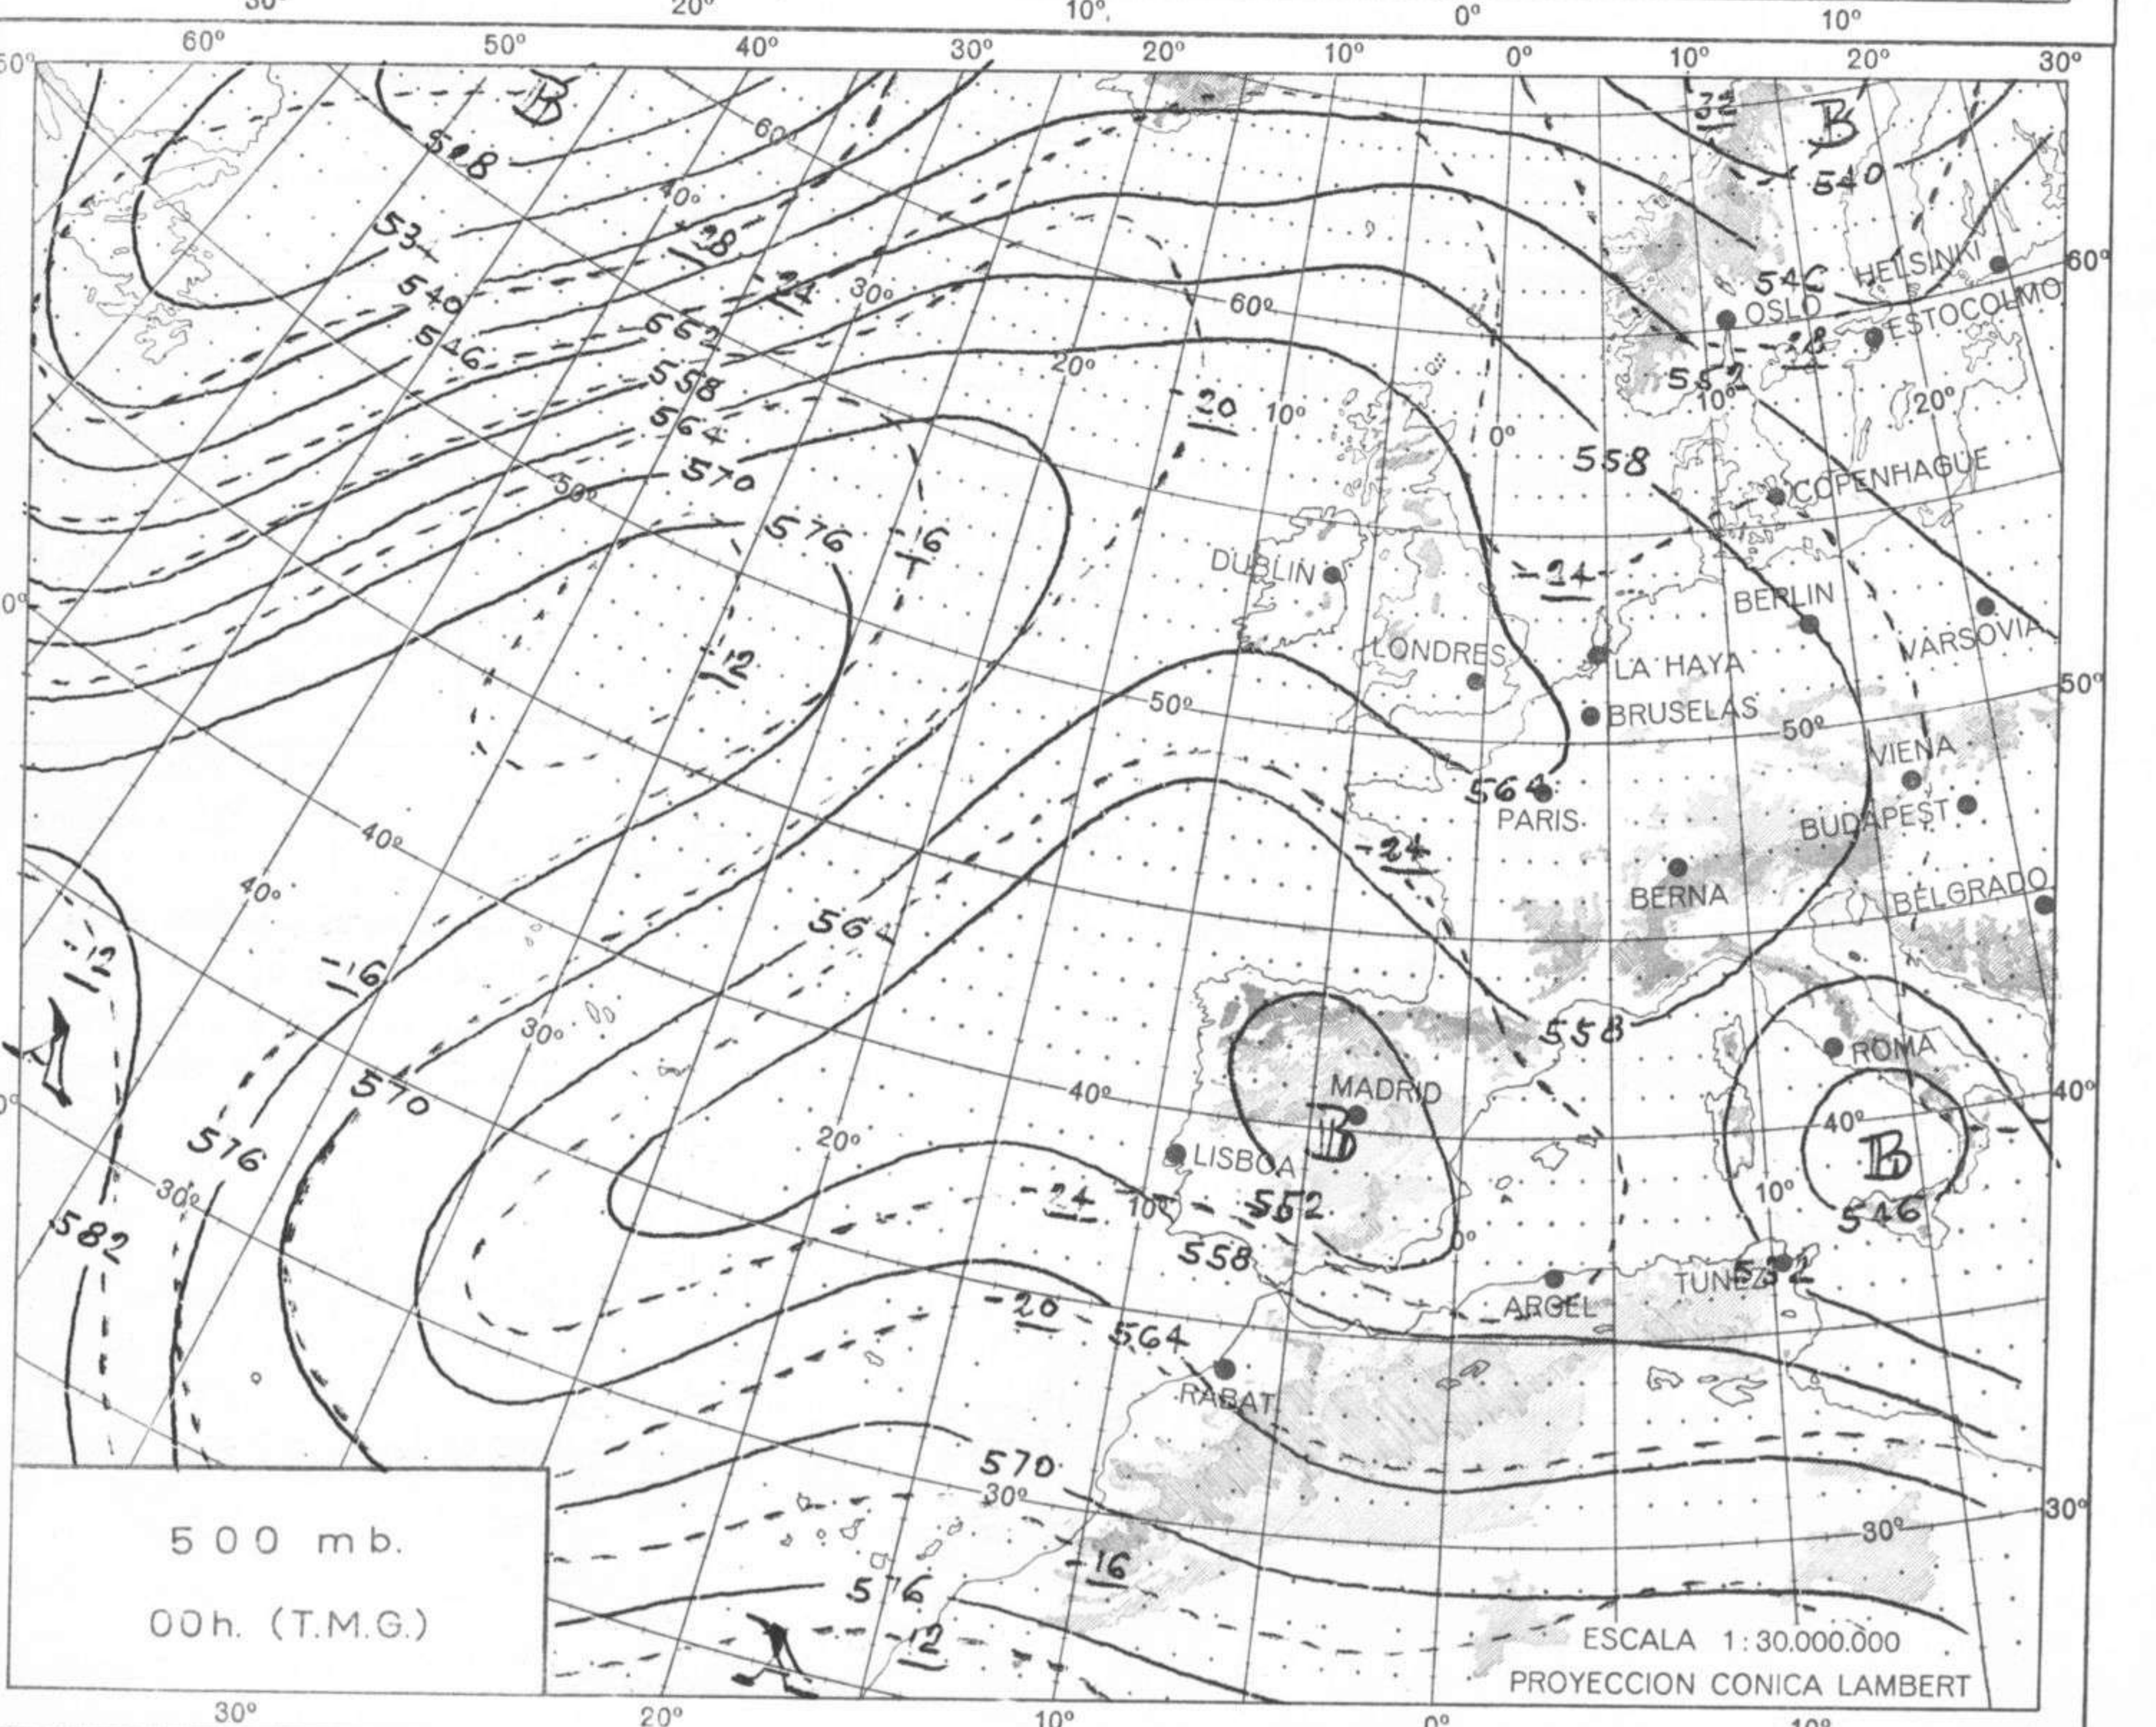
30° 20° 10° 0° 10°

60° 50° 40° 30° 20° 10° 0° 10° 20° 30°

B
528
60°
40°
-28
534
-24
30°
540
546
552
558
564
570
576
-16
-12
-20
20°
10°
0°
60°
50°
B
-32
540
546
OSLO
-28
HELSINKI
ESTOCOLMO
552
10°
20°
558
COPENHAGUE
DUBLIN
-24
BERLIN
VARSOVIA
LONDRES
LA HAYA
BRUSELAS
50°
VIENA
564
PARIS
BUDAPEST
-24
BERNA
BELGRADO
40°
40°
-12
-16
564
A
570
30°
576
30°
582
20°
558
MADRID
ROMA
40°
B
40°
LISBOA
B
-24
10°
552
10°
546
558
0°
ARGEL
TUNEZ
552
-20
564
RABAT
570
30°
30°
30°
-16
576
-12
A

500 mb.
00h. (T.M.G.)

ESCALA 1:30.000.000
PROYECCION CONICA LAMBERT

30° 20° 10° 0° 10°

60° 50° 40° 30°